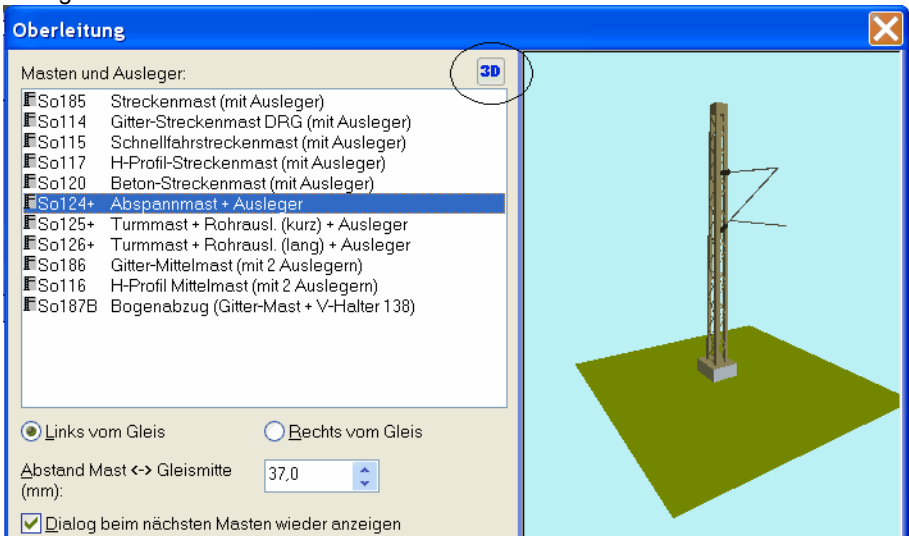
Oberleitung

Masten und Ausleger:

3D

So185 Streckenmast (mit Ausleger)
So114 Gitter-Streckenmast DRG (mit Ausleger)
So115 Schnellfahrstreckenmast (mit Ausleger)
So117 H-Profil-Streckenmast (mit Ausleger)
So120 Beton-Streckenmast (mit Ausleger)
So124+ Abspannmast + Ausleger
So125+ Turmmast + Rohrausl. (kurz) + Ausleger
So126+ Turmmast + Rohrausl. (lang) + Ausleger
So186 Gitter-Mittelmast (mit 2 Auslegern)
So116 H-Profil Mittelmast (mit 2 Auslegern)
So187B Bogenabzug (Gitter-Mast + V-Halter 138)

Links vom Gleis

Rechts vom Gleis

Abstand Mast <-> Gleismitte (mm):

37,0

Dialog beim nächsten Masten wieder anzeigen